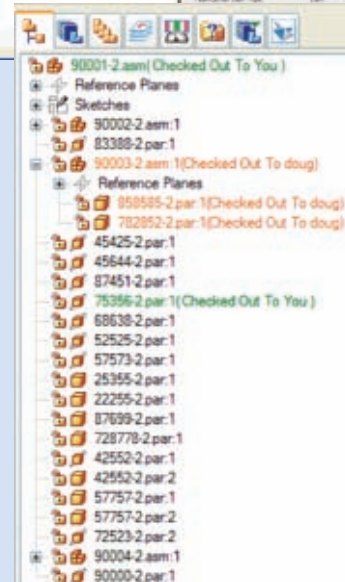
90001-2.asm( Checked Out To You )
Reference Planes
Sketches
90002-2.asm:1
83388-2.par:1
90003-2.asm:1(Checked Out To doug)
Reference Planes
858585-2.par:1(Checked Out To doug)
782852-2.par:1(Checked Out To doug)
45425-2.par:1
45644-2.par:1
87451-2.par:1
75356-2.par:1( Checked Out To You )
68638-2.par:1
52525-2.par:1
57573-2.par:1
25355-2.par:1
22255-2.par:1
87699-2.par:1
728778-2.par:1
42552-2.par:1
42552-2.par:2
57757-2.par:1
57757-2.par:2
72523-2.par:1
90004-2.asm:1
90000-2.par:1